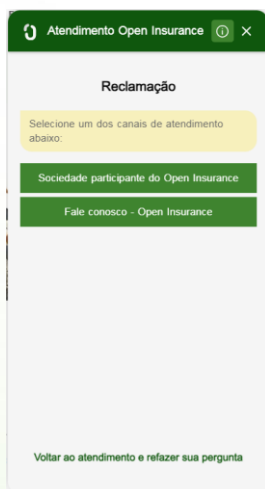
Atendimento Open Insurance

Reclamação

Selecione um dos canais de atendimento abaixo:

Sociedade participante do Open Insurance

Fale conosco - Open Insurance

Voltar ao atendimento e refazer sua pergunta